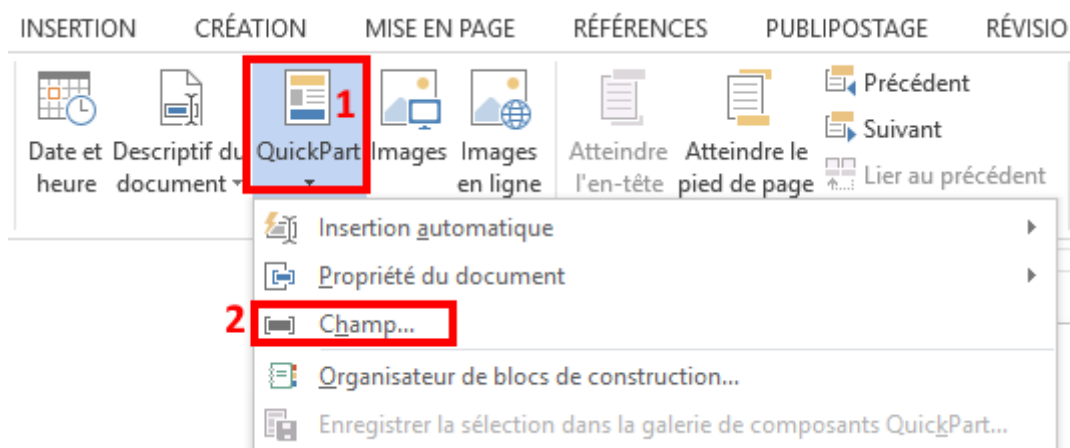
INSERTION CRÉATION MISE EN PAGE RÉFÉRENCES PUBLIPOSTAGE RÉVISIO

Date et heure
Descriptif du document
QuickPart
1
Images
Images en ligne
Atteindre l'en-tête
Atteindre le pied de page
Précédent
Suivant
Lier au précédent

Insertion automatique
Propriété du document
2
Champ...
Organisateur de blocs de construction...
Enregistrer la sélection dans la galerie de composants QuickPart...